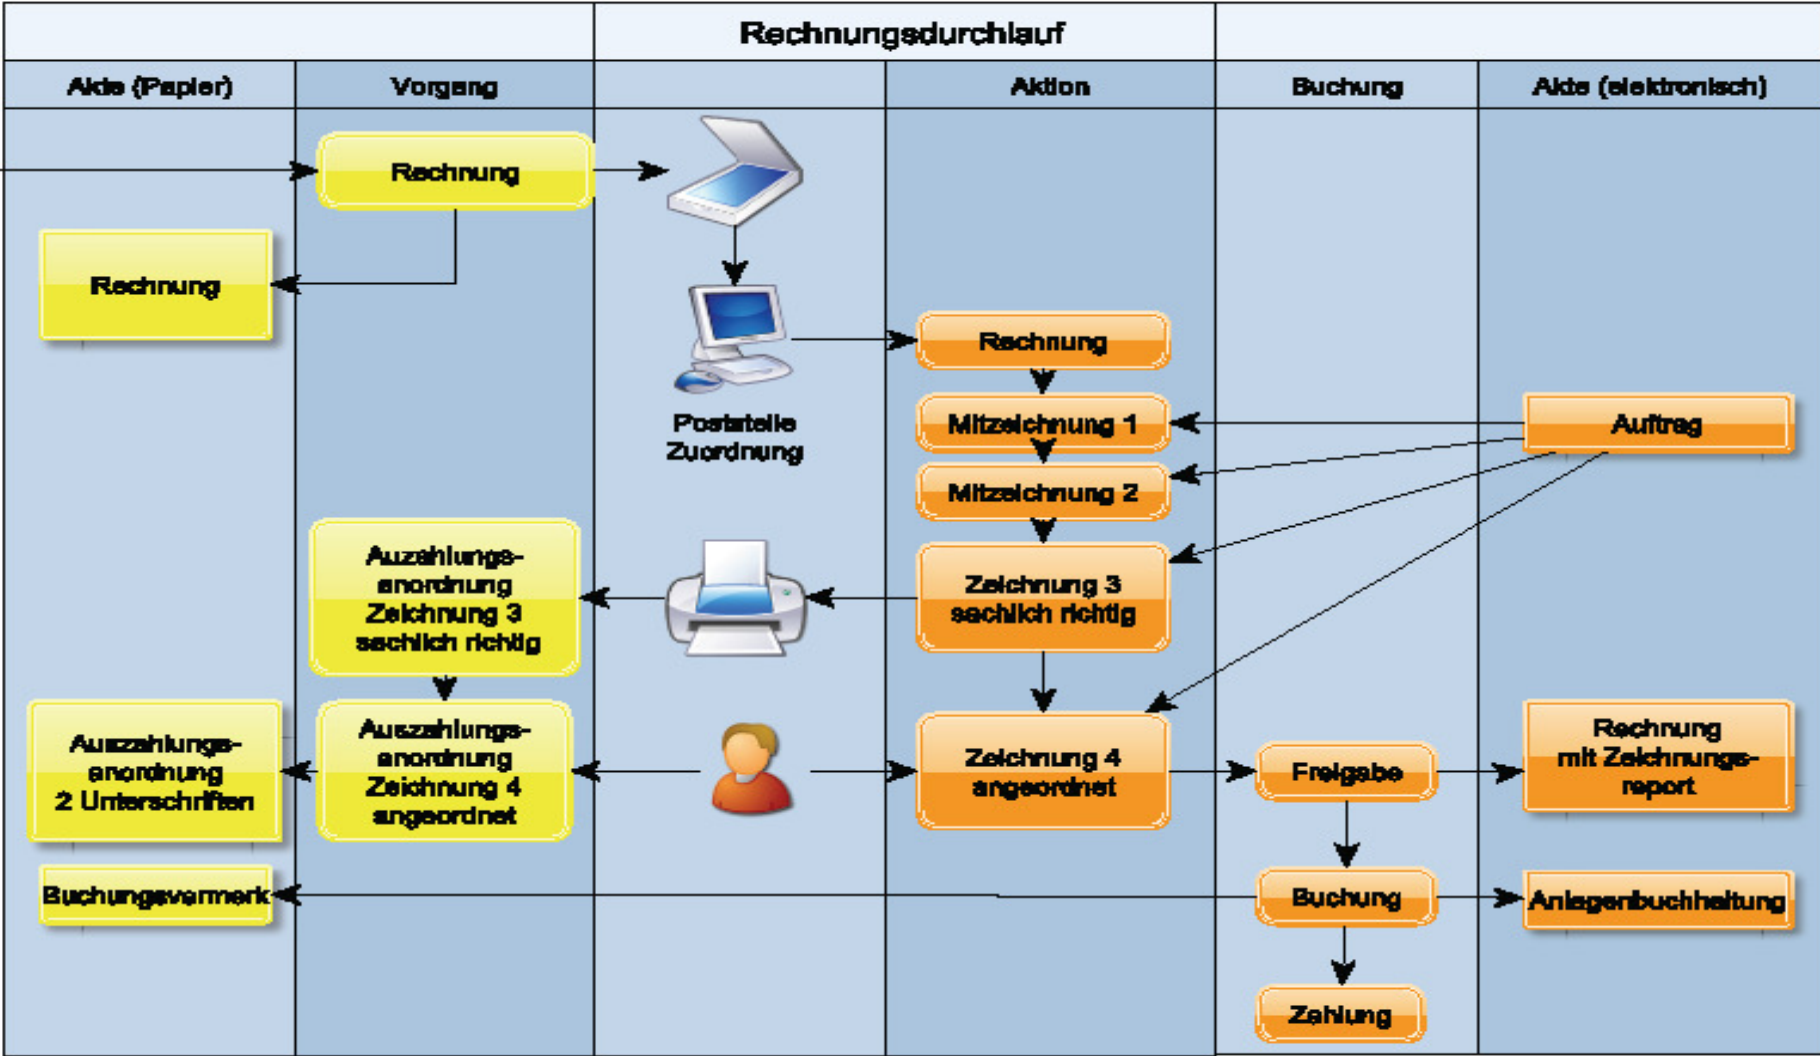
Rechnungsdurchlauf

| Akte (Papier) | Vorgang | | Aktion | Buchung | Akte (elektronisch) |
|---|---|---|---|---|---|

Rechnung

Rechnung

Poststelle Zuordnung

Rechnung

Mitzeichnung 1

Auftrag

Mitzeichnung 2

Auzahlungsanordnung Zeichnung 3 sachlich richtig

Zeichnung 3 sachlich richtig

Auszahlungsanordnung 2 Unterschriften

Auszahlungsanordnung Zeichnung 4 angeordnet

Zeichnung 4 angeordnet

Freigabe

Rechnung mit Zeichnungsreport

Buchungsvermerk

Buchung

Anlagenbuchhaltung

Zahlung